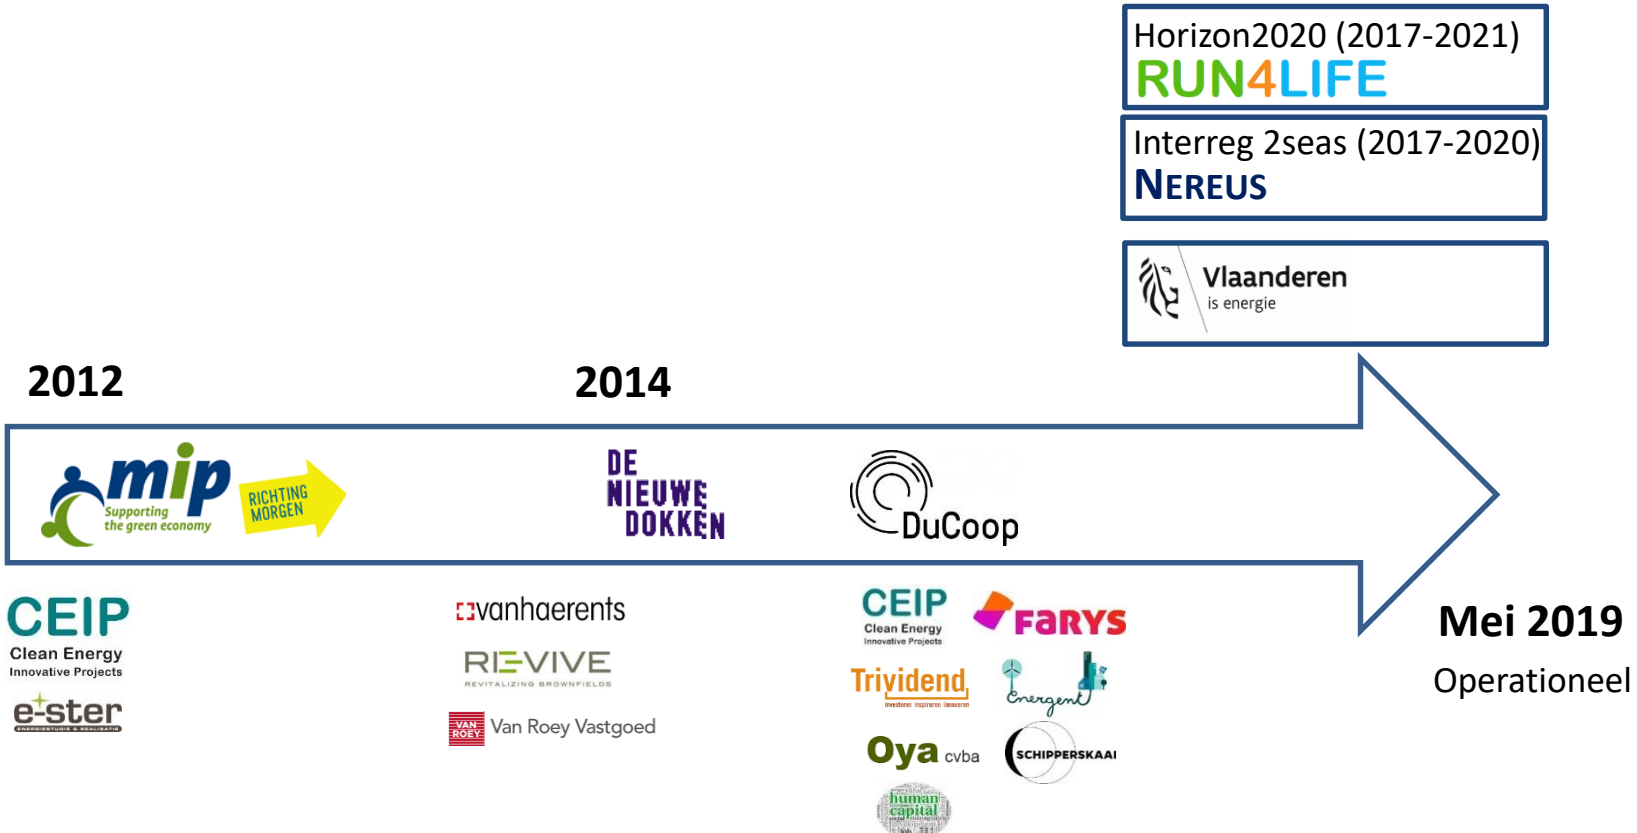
Horizon2020 (2017-2021)
RUN4LIFE

Interreg 2seas (2017-2020)
NEREUS

Vlaanderen
is energie

2012

2014

mip
Supporting the green economy

RICHTING MORGEN

DE NIEUWE DOKKEN

DuCoop

Mei 2019
Operationeel

CEIP
Clean Energy
Innovative Projects

e-ster
ENERGIESTUDIE & REALISATIE

vanhaerents

REVIVE
REVITALIZING BROWNFIELDS

VAN ROEY Van Roey Vastgoed

CEIP
Clean Energy
Innovative Projects

FARYS

Trividend
Investeren Inspireren Innoveren

Energent

Oya cvba

SCHIPPERSKAAI

human capital